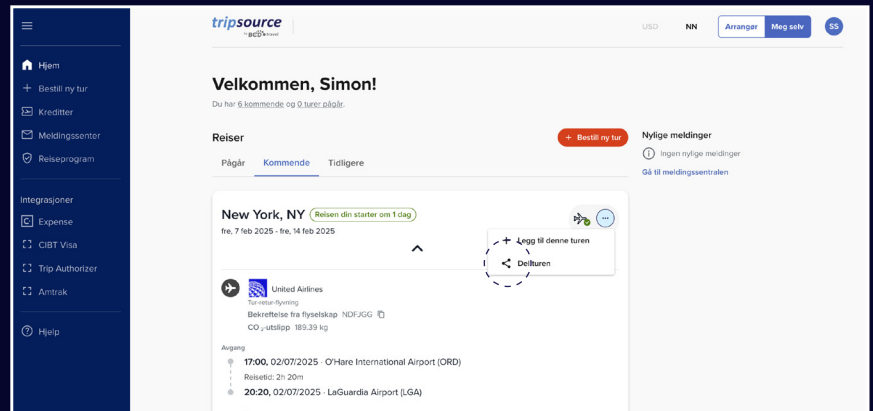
Hjem
Bestill ny tur
Kreditter
Meldingssenter
Reiseprogram

Integrasjoner
Expense
CIBT Visa
Trip Authorizer
Amtrak

Hjelp

tripsource by BCD travel

USD NN Arranger Meg selv SS

Velkommen, Simon!
Du har 6 kommende og 0 turer pågår.

Reiser
Bestill ny tur
Pågår Kommende Tidligere

New York, NY Reisen din starter om 1 dag
fre, 7 feb 2025 - fre, 14 feb 2025

Legg til denne turen
Del turen

United Airlines
Tur-retur-flyvning
Bekreftelse fra flyselskap NDFJGG
$CO_2$-utslipp 189,39 kg

Avgang
17:00, 02/07/2025 · O'Hare International Airport (ORD)
Reisetid: 2h 20m
20:20, 02/07/2025 · LaGuardia Airport (LGA)

Nylige meldinger
Ingen nylige meldinger
Gå til meldingssentralen